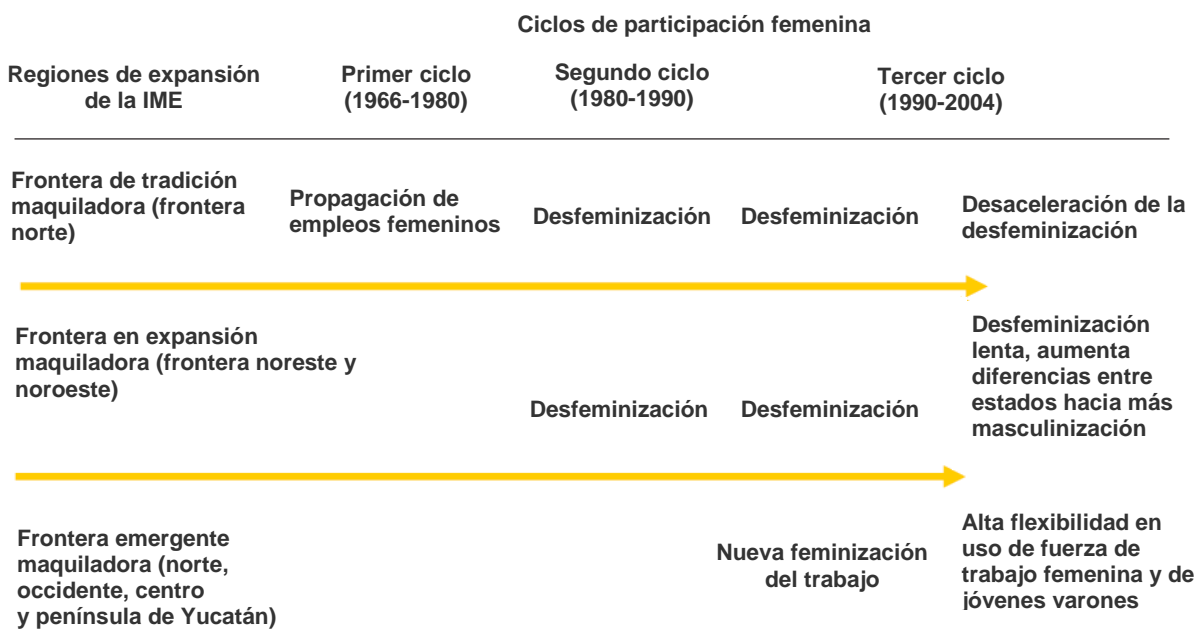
Ciclos de participación femenina

| Regiones de expansión de la IME | Primer ciclo (1966-1980) | Segundo ciclo (1980-1990) | | Tercer ciclo (1990-2004) |
|---|---|---|---|---|
| Frontera de tradición maquiladora (frontera norte) | Propagación de empleos femeninos | Desfeminización | Desfeminización | Desaceleración de la desfeminización |
| Frontera en expansión maquiladora (frontera noreste y noroeste) | | Desfeminización | Desfeminización | Desfeminización lenta, aumenta diferencias entre estados hacia más masculinización |
| Frontera emergente maquiladora (norte, occidente, centro y península de Yucatán) | | | Nueva feminización del trabajo | Alta flexibilidad en uso de fuerza de trabajo femenina y de jóvenes varones |